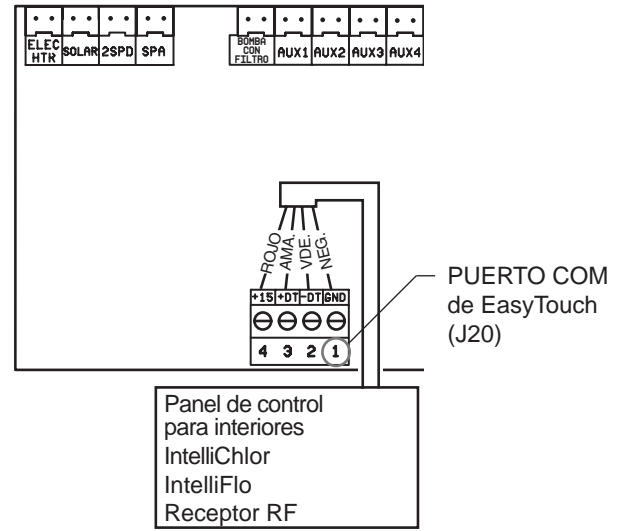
ELEC HTR
SOLAR
2SPD
SPA
BOMBA CON FILTRO
AUX1
AUX2
AUX3
AUX4

ROJO
AMA.
VDE.
NEG.

+15
+DT
-DT
GND

4
3
2
1

PUERTO COM de EasyTouch (J20)

Panel de control para interiores
IntelliChlor
IntelliFlo
Receptor RF